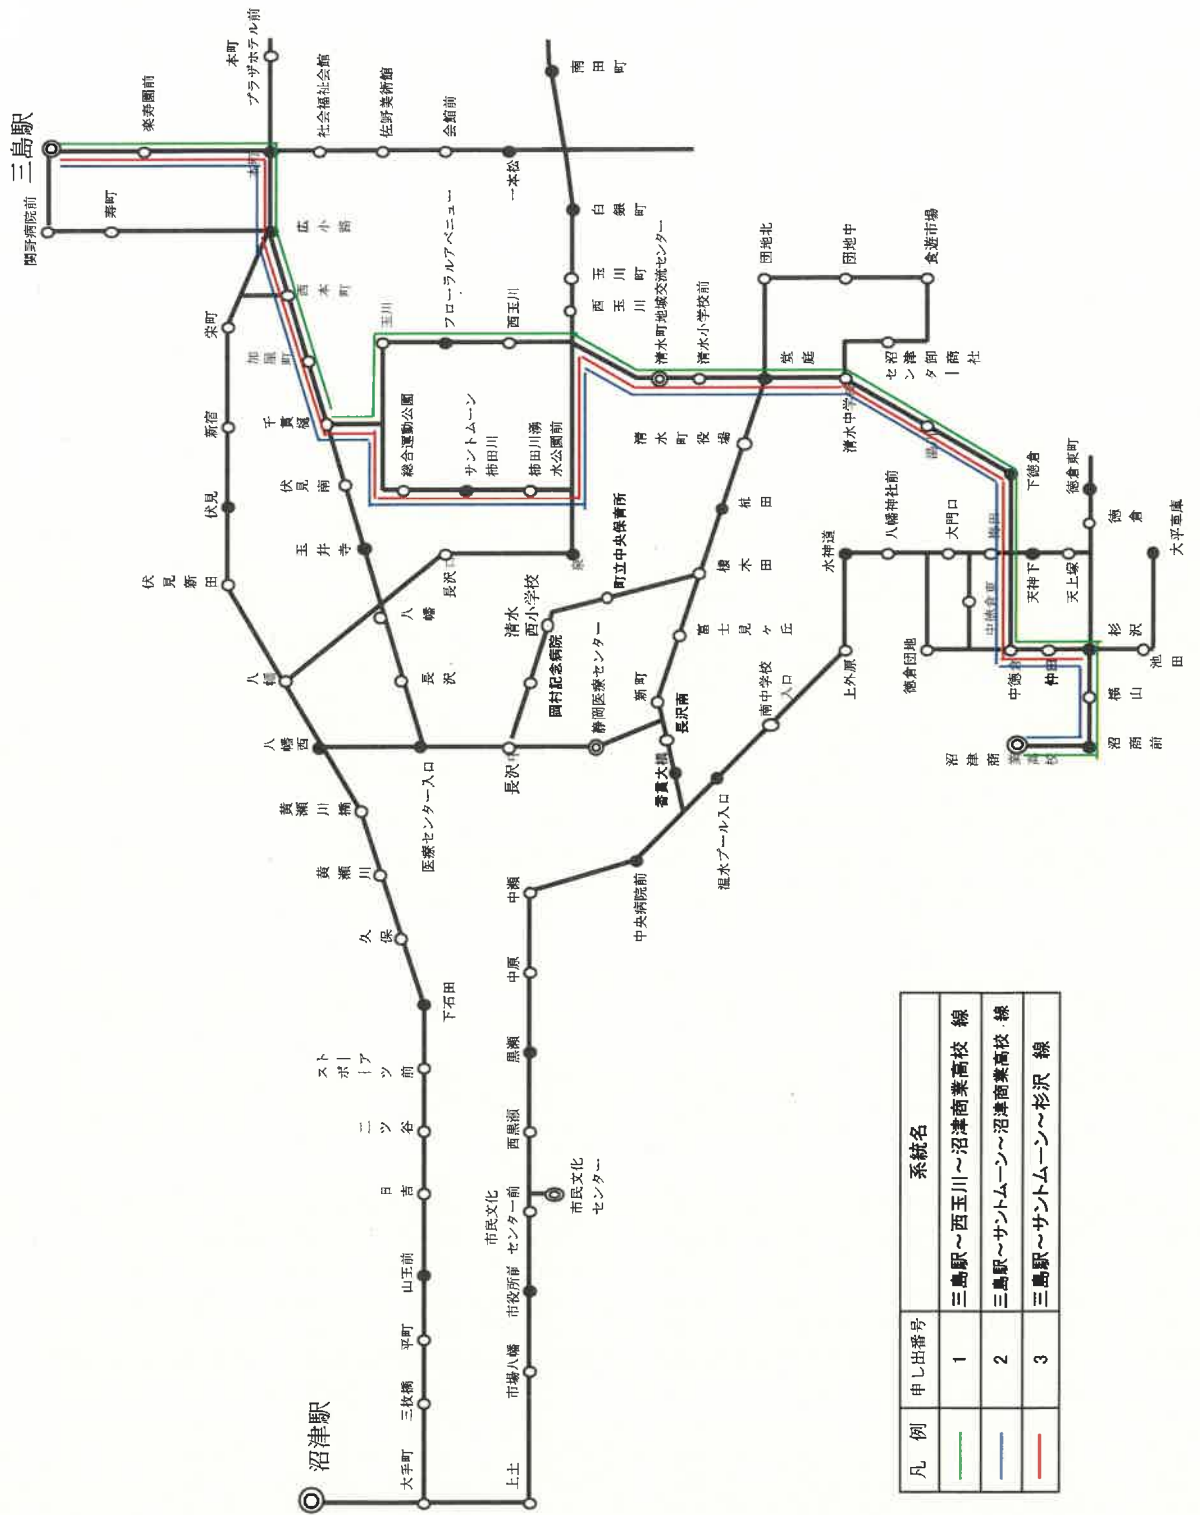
三島駅
関野病院前
寿町
楽寿園前
本町
プラザホテル前
社会福祉会館
佐野美術館
会館前
一本松
南田町
白銀町
西玉川町
広小路
西本町
栄町
加屋町
千貫樋
フローラルアベニュー
西玉川
玉川
清水町地域交流センター
清水小学校前
団地北
団地中
食遊市場
堂庭
セゾン沼津タ二阿一商杜
清水中学
総合運動公園
サントムーン柿田川
柿田川湧水公園前
清水町役場
新宿
伏見
伏見南
玉井寺
伏見新田
八幡
長沢
八幡
長沢
八幡西
清水西小学校
町立中央保育所
徳倉
柿田
徳木田
富士見ヶ丘
水神道
八幡神社前
大門口
天神下
天上塚
下徳倉
徳倉東町
徳倉
大平車庫
岡村記念病院
静岡医療センター
新町
長沢南
香貫大橋
長沢
南中学校入口
上外原
徳倉団地
中徳倉
中田
杉沢
池田
沼津商業高校
沼商前
柳山
黄瀬川橋
黄瀬川
医療センター入口
堤水プール入口
中央病院前
久保
下石田
中瀬
中原
黒瀬
西黒瀬
市民文化センター前
市民文化センター
スポーツニアツ前
ニツ谷
日吉
山王前
平町
三枚橋
大手町
沼津駅
市役所前
市場八幡
上土

| 凡例 | 申し出番号 | 系統名 |
|---|---|---|
| | 1 | 三島駅～西玉川～沼津商業高校 線 |
| | 2 | 三島駅～サントムーン～沼津商業高校 線 |
| | 3 | 三島駅～サントムーン～杉沢 線 |